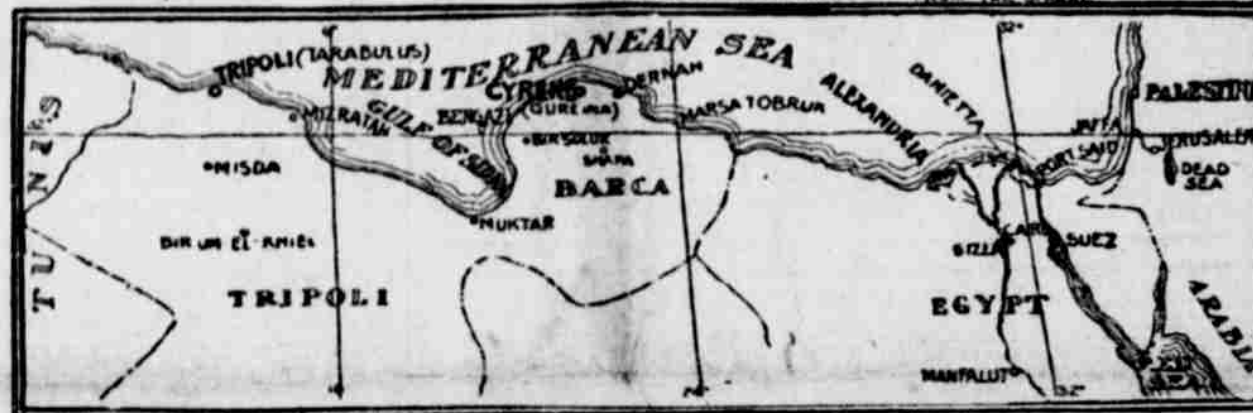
TRIPOLI (TARABULUS)
MEDITERRANEAN SEA
MIZRATAH
GULF OF SIDRA
BENGAZI
CYRENE
(GURENA)
DERNAH
MARSA TOBRUK
ALEXANDRIA
DAMIETTA
PALESTINE
JAFFA
JERUSALEM
DEAD SEA
PORT SAID
TUNIS
MISDA
BIR SOLUK
BARCA
MUKTAR
BIR UM EL RHIEL
TRIPOLI
CAIRO
SUEZ
EGYPT
ARABIA
MANFALUT
32°